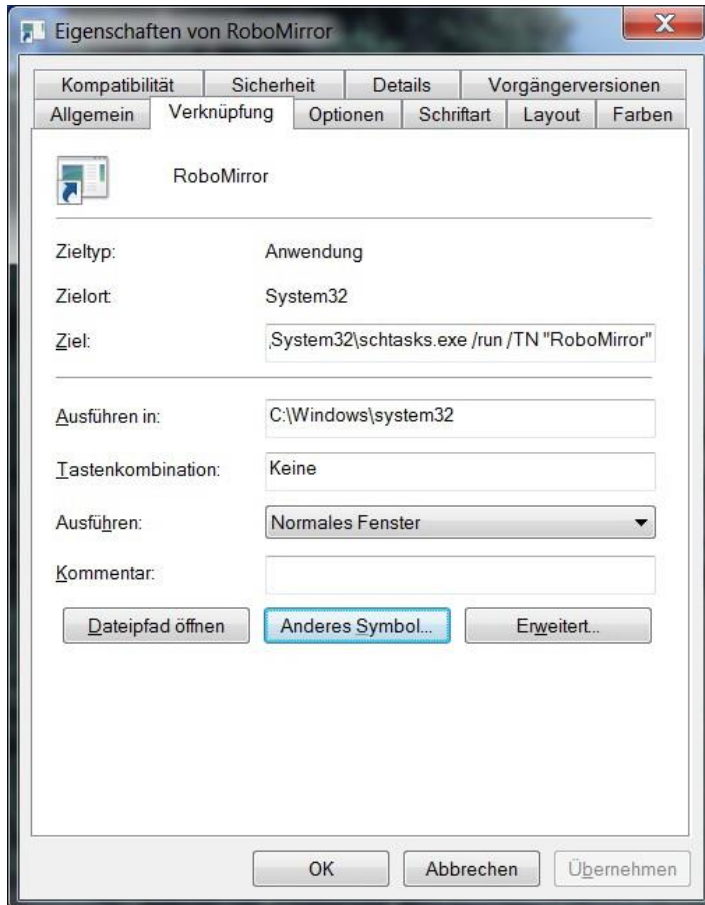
Eigenschaften von RoboMirror

X

Kompatibilität | Sicherheit | Details | Vorgängerversionen
Allgemein | Verknüpfung | Optionen | Schriftart | Layout | Farben

RoboMirror

Zieltyp: Anwendung

Zielort: System32

Ziel: ,System32\schtasks.exe /run /TN "RoboMirror"

Ausführen in: C:\Windows\system32

Tastenkombination: Keine

Ausführen: Normales Fenster

Kommentar:

Dateipfad öffnen | Anderes Symbol... | Erweitert...

OK | Abbrechen | Übernehmen